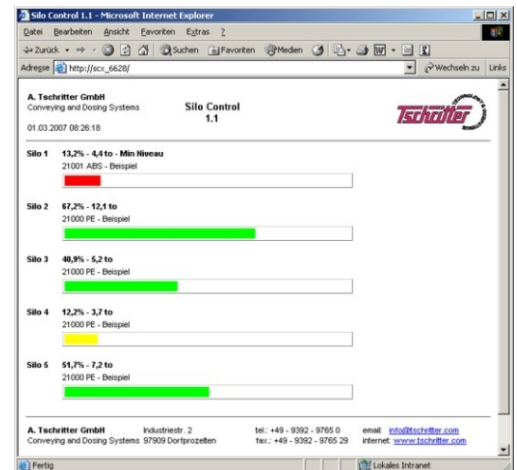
Silo Control 1.1 - Microsoft Internet Explorer

Datei Bearbeiten Ansicht Favoriten Extras ?

Zurück Suchen Favoriten Medien

Adresse http://scx_6628/ Wechseln zu Links

A. Tschritter GmbH
Conveying and Dosing Systems

Silo Control
1.1

Tschritter

01.03.2007 08:26:18

Silo 1 13,2% - 4,4 to - Min Niveau
21001 ABS - Beispiel

Silo 2 67,2% - 12,1 to
21000 PE - Beispiel

Silo 3 40,9% - 5,2 to
21000 PE - Beispiel

Silo 4 12,2% - 3,7 to
21000 PE - Beispiel

Silo 5 51,7% - 7,2 to
21000 PE - Beispiel

A. Tschritter GmbH
Conveying and Dosing Systems

Industriestr. 2
97909 Dorfprozelten

tel.: +49 - 9392 - 9765 0
fax.: +49 - 9392 - 9765 29

email: info@tschritter.com
internet: www.tschritter.com

Fertig

Lokales Intranet